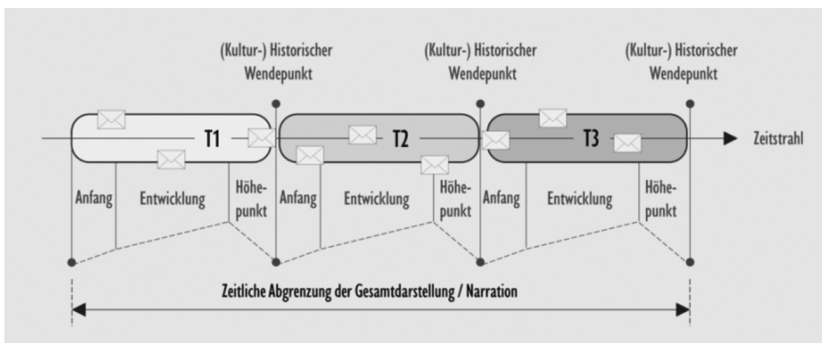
(Kultur-) Historischer Wendepunkt

(Kultur-) Historischer Wendepunkt

(Kultur-) Historischer Wendepunkt

T1

T2

T3

Zeitstrahl

Anfang

Entwicklung

Höhepunkt

Anfang

Entwicklung

Höhepunkt

Anfang

Entwicklung

Höhepunkt

Zeitliche Abgrenzung der Gesamtdarstellung / Narration